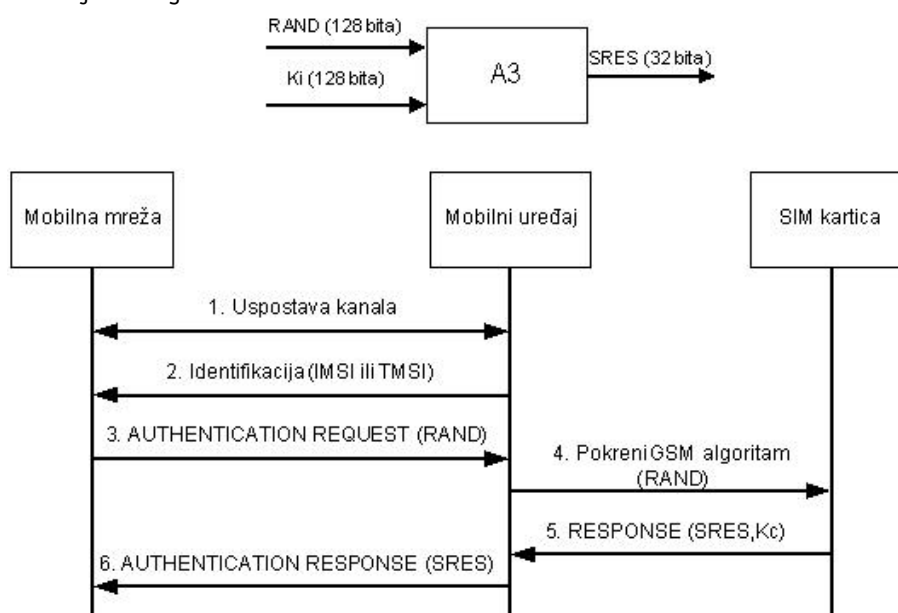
RAND (128 bita)

Ki (128 bita)

A3

SRES (32 bita)

Mobilna mreža

Mobilni uređaj

SIM kartica

1. Uspostava kanala

2. Identifikacija (IMSI ili TMSI)

3. AUTHENTICATION REQUEST (RAND)

4. Pokreni GSM algoritam (RAND)

5. RESPONSE (SRES,Kc)

6. AUTHENTICATION RESPONSE (SRES)